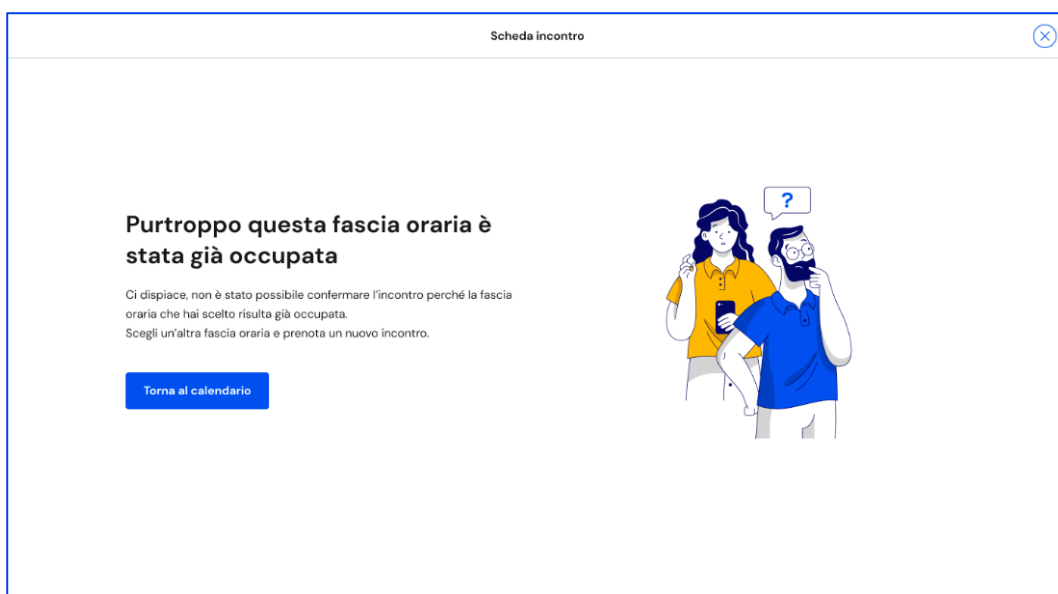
Scheda incontro

Purtroppo questa fascia oraria è stata già occupata

Ci dispiace, non è stato possibile confermare l'incontro perché la fascia oraria che hai scelto risulta già occupata.
Scegli un'altra fascia oraria e prenota un nuovo incontro.

Torna al calendario

?